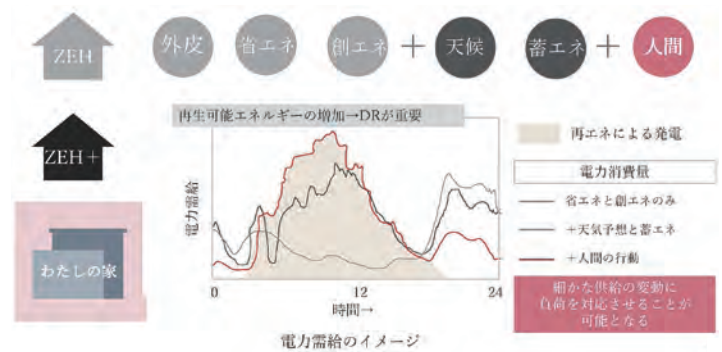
ZEH

外皮

省エネ

創エネ

＋

天候

蓄エネ

＋

人間

ZEH＋

わたしの家

再生可能エネルギーの増加→DRが重要

電力需給

0

12

24

時間→

再エネによる発電

電力消費量

省エネと創エネのみ

＋天気予想と蓄エネ

＋人間の行動

細かな供給の変動に負荷を対応させることが可能となる

電力需給のイメージ